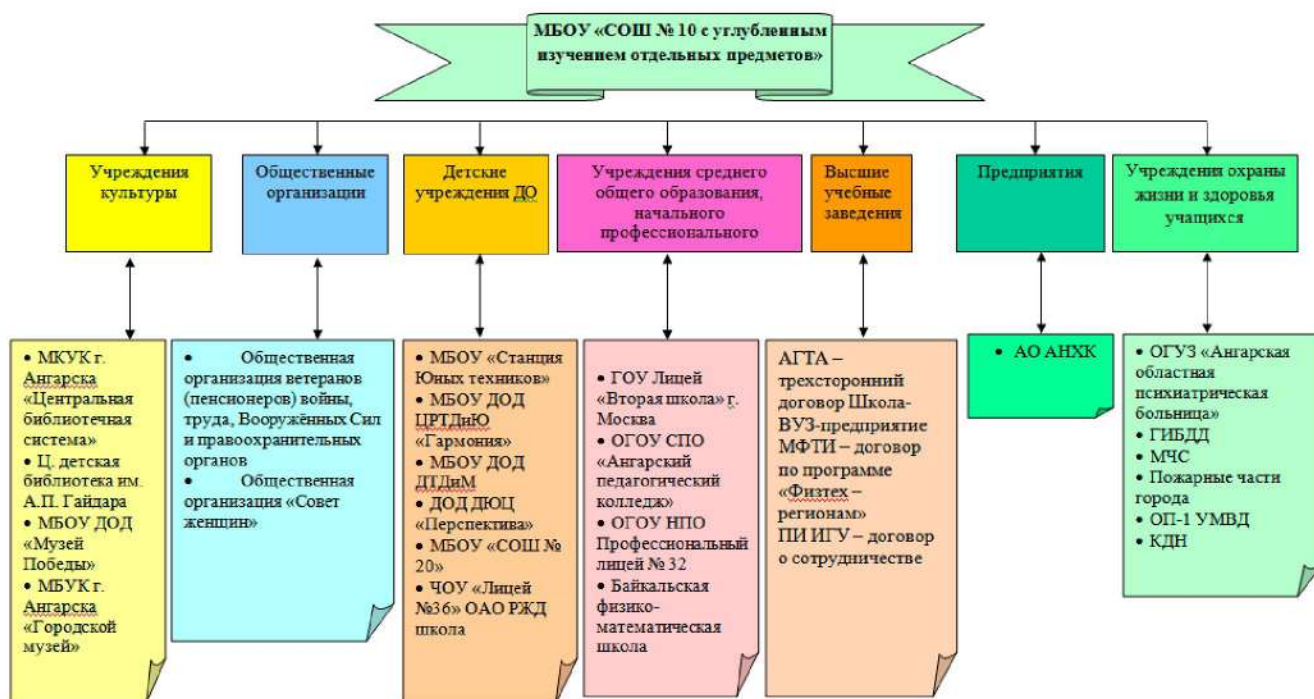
МБОУ «СОШ № 10 с углубленным изучением отдельных предметов»

Учреждения культуры

Общественные организации

Детские учреждения ДО

Учреждения среднего общего образования, начального профессионального

Высшие учебные заведения

Предприятия

Учреждения охраны жизни и здоровья учащихся

• МКУК г. Ангарска «Центральная библиотечная система»
• Ц. детская библиотека им. А.П. Гайдара
• МБОУ ДОД «Музей Победы»
• МБУК г. Ангарска «Городской музей»

• Общественная организация ветеранов (пенсионеров) войны, труда, Вооружённых Сил и правоохранительных органов
• Общественная организация «Совет женщин»

• МБОУ «Станция Юных техников»
• МБОУ ДОД ЦРТДиЮ «Гармония»
• МБОУ ДОД ДТДиМ
• ДОД ДЮЦ «Перспектива»
• МБОУ «СОШ № 20»
• ЧОУ «Лицей №36» ОАО РЖД школа

• ГОУ Лицей «Вторая школа» г. Москва
• ОГОУ СПО «Ангарский педагогический колледж»
• ОГОУ НПО Профессиональный лицей № 32
• Байкальская физико-математическая школа

АГТА – трехсторонний договор Школа-ВУЗ-предприятие МФТИ – договор по программе «Физтех – регионам» ПИ ИГУ – договор о сотрудничестве

• АО АНХК

• ОГУЗ «Ангарская областная психиатрическая больница»
• ГИБДД
• МЧС
• Пожарные части города
• ОП-1 УМВД
• КДН